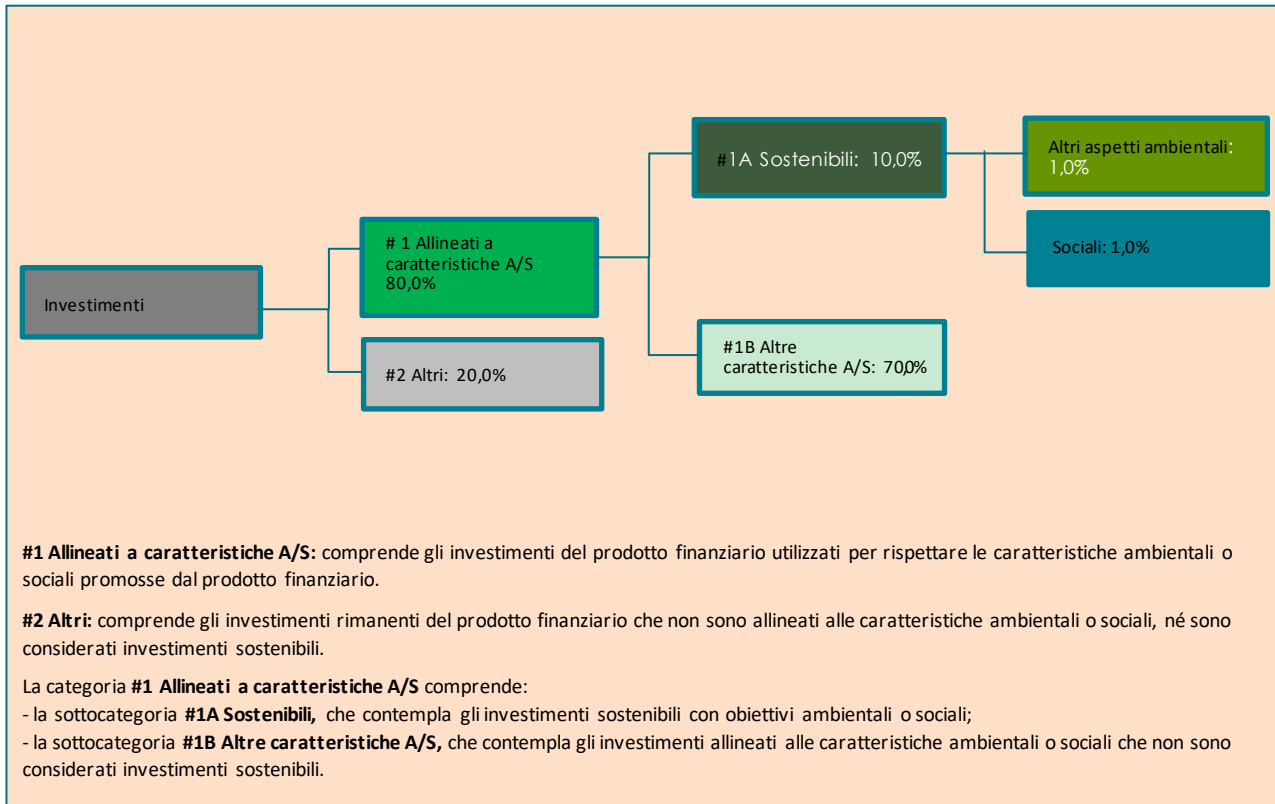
Investimenti

# 1 Allineati a caratteristiche A/S 80,0%

#2 Altri: 20,0%

#1A Sostenibili: 10,0%

#1B Altre caratteristiche A/S: 70,0%

Altri aspetti ambientali: 1,0%

Sociali: 1,0%

**#1 Allineati a caratteristiche A/S:** comprende gli investimenti del prodotto finanziario utilizzati per rispettare le caratteristiche ambientali o sociali promosse dal prodotto finanziario.

**#2 Altri:** comprende gli investimenti rimanenti del prodotto finanziario che non sono allineati alle caratteristiche ambientali o sociali, né sono considerati investimenti sostenibili.

La categoria **#1 Allineati a caratteristiche A/S** comprende:
- la sottocategoria **#1A Sostenibili,** che contempla gli investimenti sostenibili con obiettivi ambientali o sociali;
- la sottocategoria **#1B Altre caratteristiche A/S,** che contempla gli investimenti allineati alle caratteristiche ambientali o sociali che non sono considerati investimenti sostenibili.